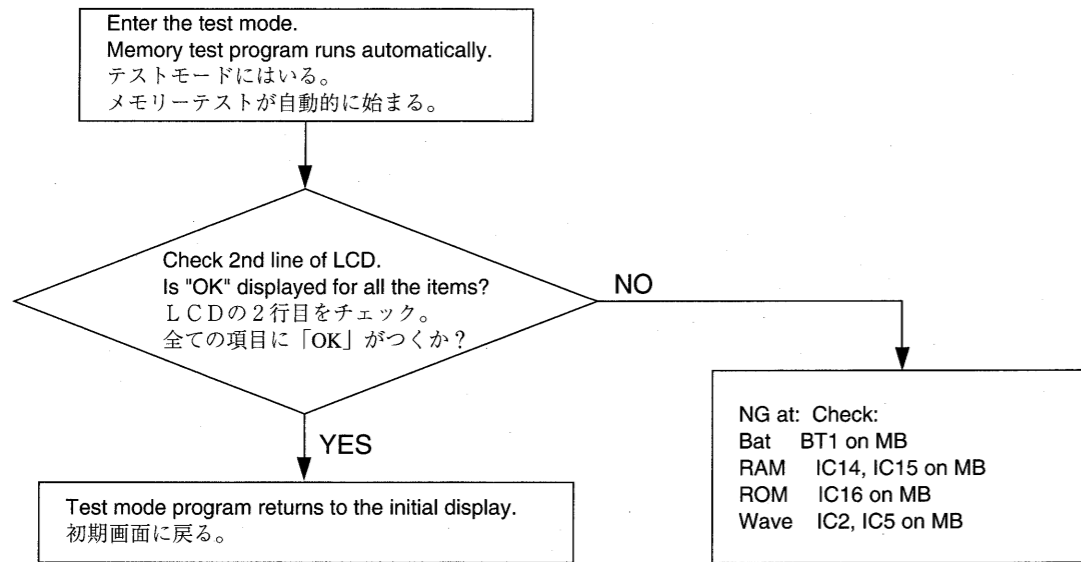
Enter the test mode.
Memory test program runs automatically.
テストモードにはいる。
メモリーテストが自動的に始まる。

Check 2nd line of LCD.
Is "OK" displayed for all the items?
ＬＣＤの２行目をチェック。
全ての項目に「OK」がつくか？

NO

YES

Test mode program returns to the initial display.
初期画面に戻る。

| NG at: | Check: |
|---|---|
| Bat | BT1 on MB |
| RAM | IC14, IC15 on MB |
| ROM | IC16 on MB |
| Wave | IC2, IC5 on MB |